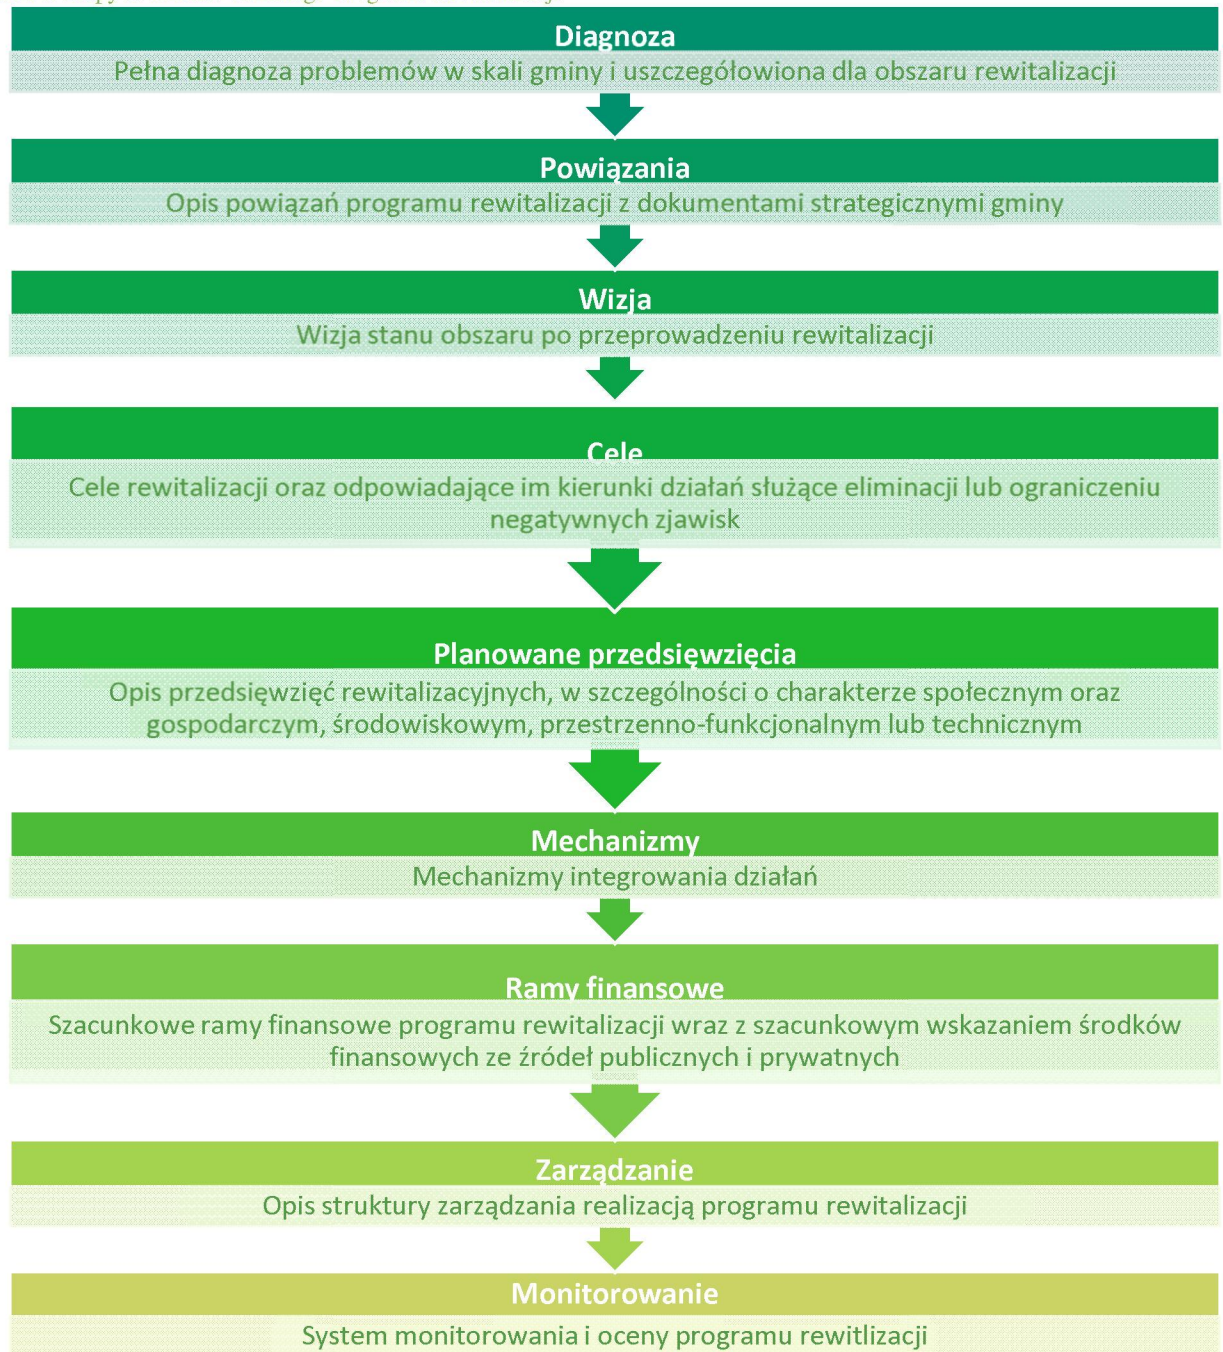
Diagnoza
Pełna diagnoza problemów w skali gminy i uszczegółowiona dla obszaru rewitalizacji

Powiązania
Opis powiązań programu rewitalizacji z dokumentami strategicznymi gminy

Wizja
Wizja stanu obszaru po przeprowadzeniu rewitalizacji

Cele
Cele rewitalizacji oraz odpowiadające im kierunki działań służące eliminacji lub ograniczeniu negatywnych zjawisk

Planowane przedsięwzięcia
Opis przedsięwzięć rewitalizacyjnych, w szczególności o charakterze społecznym oraz gospodarczym, środowiskowym, przestrzenno-funkcjonalnym lub technicznym

Mechanizmy
Mechanizmy integrowania działań

Ramy finansowe
Szacunkowe ramy finansowe programu rewitalizacji wraz z szacunkowym wskazaniem środków finansowych ze źródeł publicznych i prywatnych

Zarządzanie
Opis struktury zarządzania realizacją programu rewitalizacji

Monitorowanie
System monitorowania i oceny programu rewitlizacji